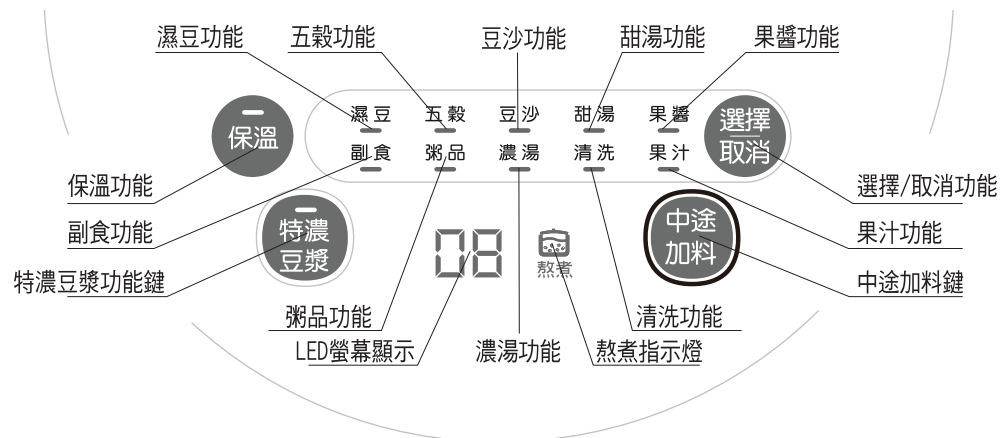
濕豆功能
五穀功能
豆沙功能
甜湯功能
果醬功能

保溫
濕豆
五穀
豆沙
甜湯
果醬
選擇
取消
副食
粥品
濃湯
清洗
果汁

保溫功能
選擇/取消功能
副食功能
果汁功能

特濃
豆漿
08
熬煮
中途
加料

特濃豆漿功能鍵
中途加料鍵
粥品功能
清洗功能
LED螢幕顯示
濃湯功能
熬煮指示燈